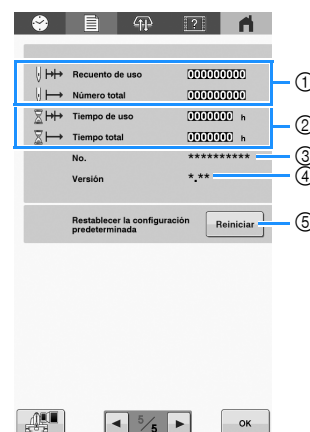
Recuento de uso 000000000

Número total 000000000

Tiempo de uso 0000000 h

Tiempo total 0000000 h

No. **********

Versión *.**

Restablecer la configuración predeterminada

Reiniciar

①
②
③
④
⑤

5/5

OK